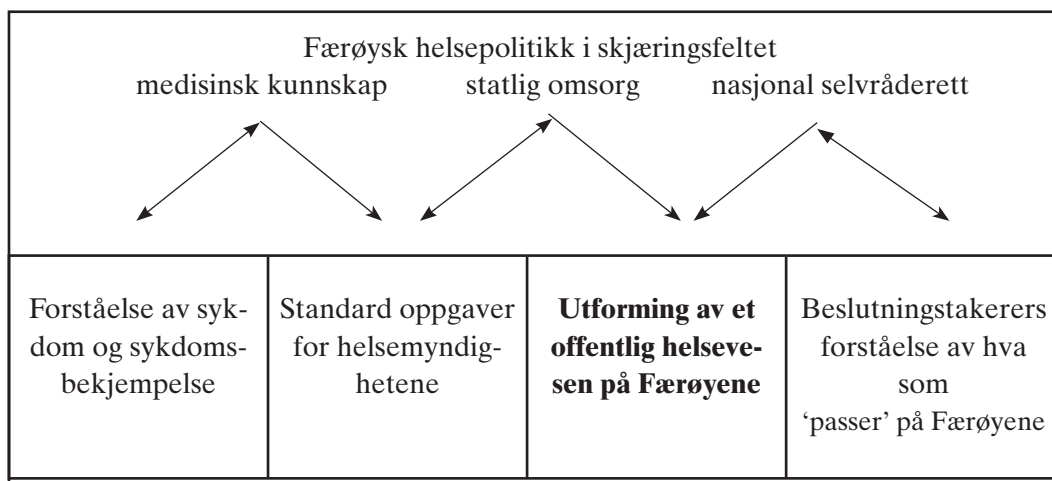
Færøysk helsepolitikk i skjæringsfeltet
medisinsk kunnskap statlig omsorg nasjonal selvråderett

| Forståelse av sykdom og sykdomsbekjempelse | Standard oppgaver for helsemyndighetene | **Utforming av et offentlig helsevesen på Færøyene** | Beslutningstakerers forståelse av hva som 'passer' på Færøyene |
|---|---|---|---|